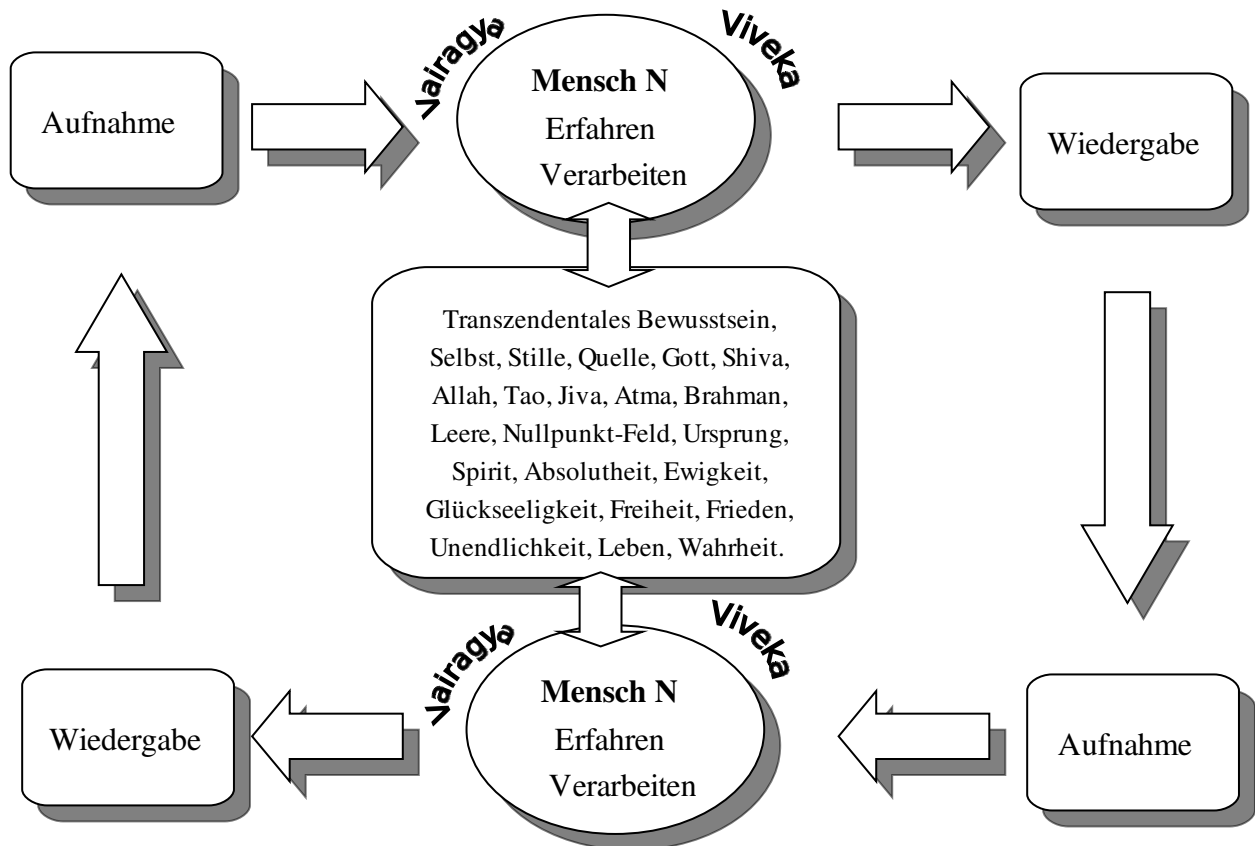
Aufnahme

Vairagya

Mensch N
Erfahren
Verarbeiten

Viveka

Wiedergabe

Transzendentales Bewusstsein, Selbst, Stille, Quelle, Gott, Shiva, Allah, Tao, Jiva, Atma, Brahman, Leere, Nullpunkt-Feld, Ursprung, Spirit, Absolutheit, Ewigkeit, Glückseeligkeit, Freiheit, Frieden, Unendlichkeit, Leben, Wahrheit.

Wiedergabe

Vairagya

Mensch N
Erfahren
Verarbeiten

Viveka

Aufnahme